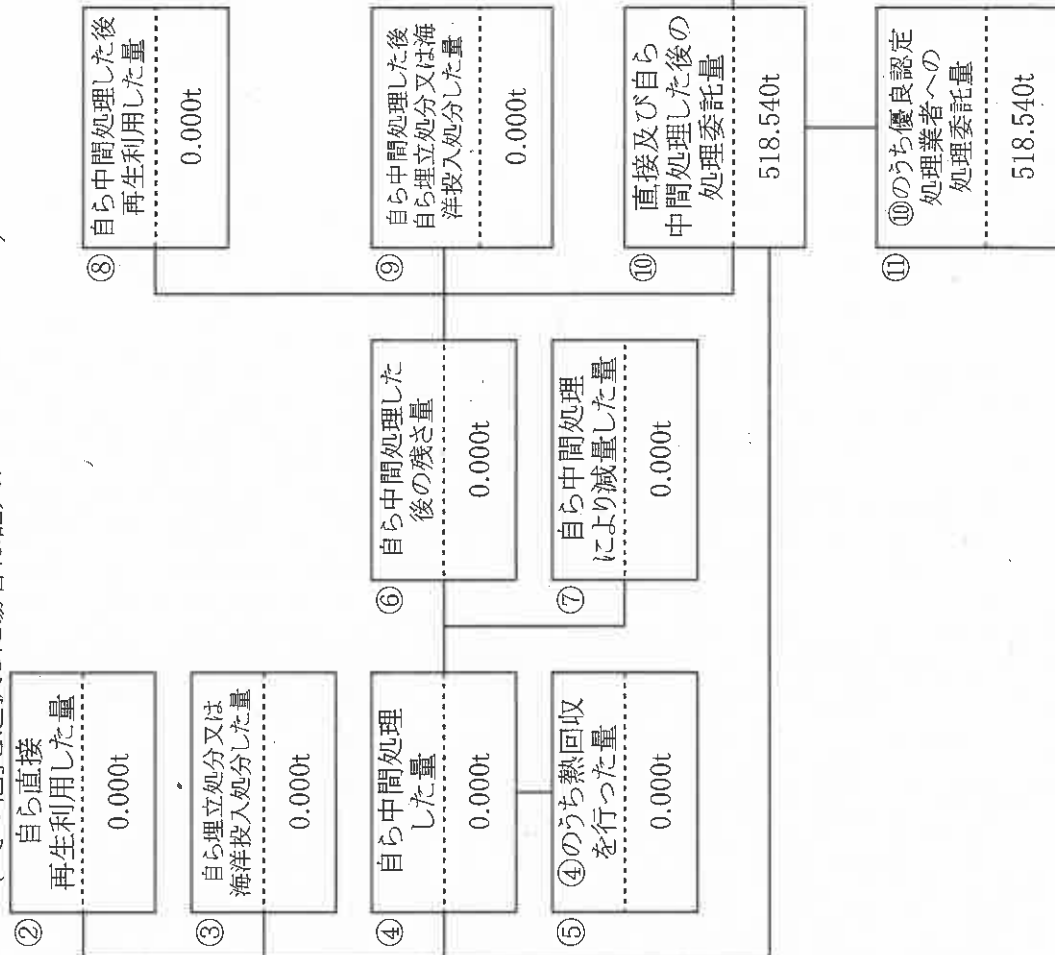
②
自ら直接再生利用した量
0.000t

③
自ら埋立処分又は海洋投入処分した量
0.000t

④
自ら中間処理した量
0.000t

⑤
④のうち熱回収を行った量
0.000t

⑥
自ら中間処理した後の残さ量
0.000t

⑦
自ら中間処理により減量した量
0.000t

⑧
自ら中間処理した後再生利用した量
0.000t

⑨
自ら中間処理した後自ら埋立処分又は海洋投入処分した量
0.000t

⑩
直接及び自ら中間処理した後の処理委託量
518.540t

⑪
⑩のうち優良認定処理業者への処理委託量
518.540t